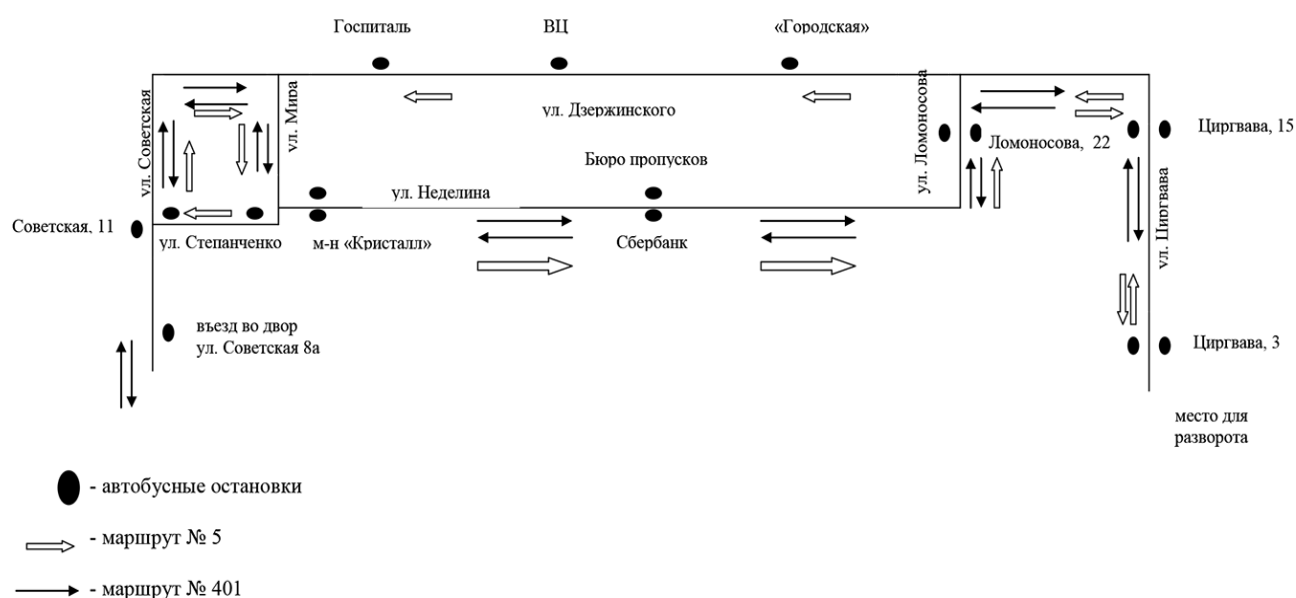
Госпиталь

ВЦ

«Городская»

ул. Советская

ул. Мира

ул. Дзержинского

ул. Ломоносова

Ломоносова, 22

Циргвава, 15

Бюро пропусков

ул. Неделина

ул. Циргвава

Советская, 11

ул. Степанченко

м-н «Кристалл»

Сбербанк

въезд во двор ул. Советская 8а

Циргвава, 3

место для разворота

- автобусные остановки

- маршрут № 5

- маршрут № 401